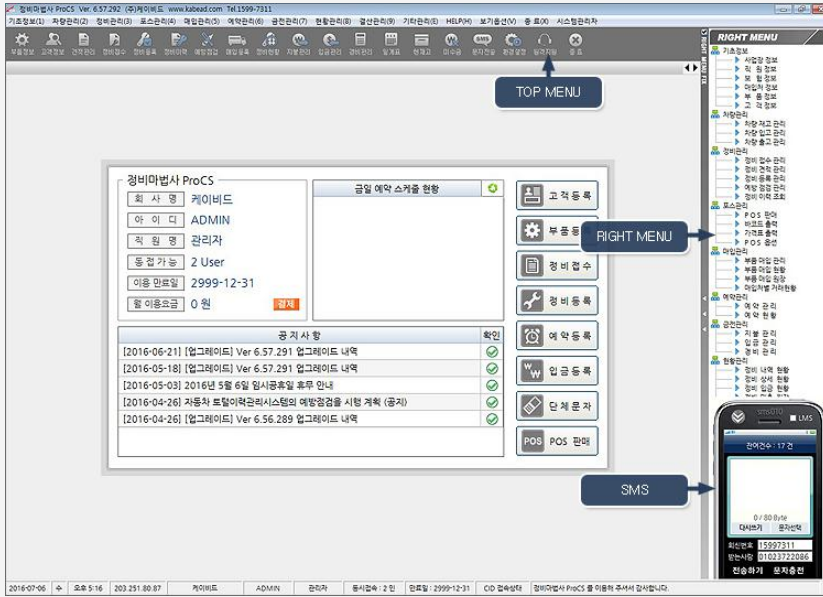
정비마법사 ProCS Ver. 6.57.292 (주)케이비드 www.kabead.com Tel.1599-7311

기초정보(1) 차량관리(2) 정비관리(3) 포스관리(4) 매입관리(5) 예약관리(6) 금전관리(7) 현황관리(8) 결산관리(9) 기타관리(0) HELP(H) 보기옵션(V) 종료(X) 시스템관리자

부품정보 고객정보 견적관리 정비접수 정비등록 정비이력 예방점검 매입등록 정비현황 지불관리 입금관리 결비관리 일계표 현재고 미수금 문자전송 환경설정 원격지원 종료

TOP MENU

RIGHT MENU

기초정보
사업장 정보
직원 정보
보험 정보
매입처 정보
부품 정보
고객 정보
차량관리
차량 재고 관리
차량 입고 관리
차량 출고 관리
정비관리
정비 접수 관리
정비 견적 관리
정비 등록 관리
예방 점검 관리
정비 이력 조회
포스관리
POS 판매
바코드 출력
가격표 출력
POS 옵션
매입관리
부품 매입 관리
부품 매입 현황
부품 매입 원장
매입처별 거래현황
예약관리
예약 관리
예약 현황
금전관리
지불 관리
입금 관리
경비 관리
현황관리
정비 내역 현황
정비 상세 현황
정비 입금 현황
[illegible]

RIGHT MENU

정비마법사 ProCS

| 회 사 명 | 케이비드 |
|---|---|
| 아 이 디 | ADMIN |
| 직 원 명 | 관리자 |
| 동접가능 | 2 User |
| 이용 만료일 | 2999-12-31 |
| 월 이용요금 | 0 원 결제 |

금일 예약 스케줄 현황

| 공 지 사 항 | 확인 |
|---|---|
| [2016-06-21] [업그레이드] Ver 6.57.291 업그레이드 내역 | |
| [2016-05-18] [업그레이드] Ver 6.57.291 업그레이드 내역 | |
| [2016-05-03] 2016년 5월 6일 임시공휴일 휴무 안내 | |
| [2016-04-26] 자동차 토탈이력관리시스템의 예방점검을 시행 계획 (공지) | |
| [2016-04-26] [업그레이드] Ver 6.56.289 업그레이드 내역 | |

고객등록
부품등
정비접수
정비등록
예약등록
입금등록
단체문자
POS POS 판매

sms010
LMS
잔여건수 : 17 건
0 / 80 Byte
다시쓰기 문자선택
회신번호 15997311
받는사람 01023722086
전송하기 문자충전

SMS

2016-07-06 수 오후 5:16 203.251.80.87 케이비드 ADMIN 관리자 동시접속 : 2 인 만료일 : 2999-12-31 CID 접속상태 정비마법사 ProCS 를 이용해 주셔서 감사합니다.